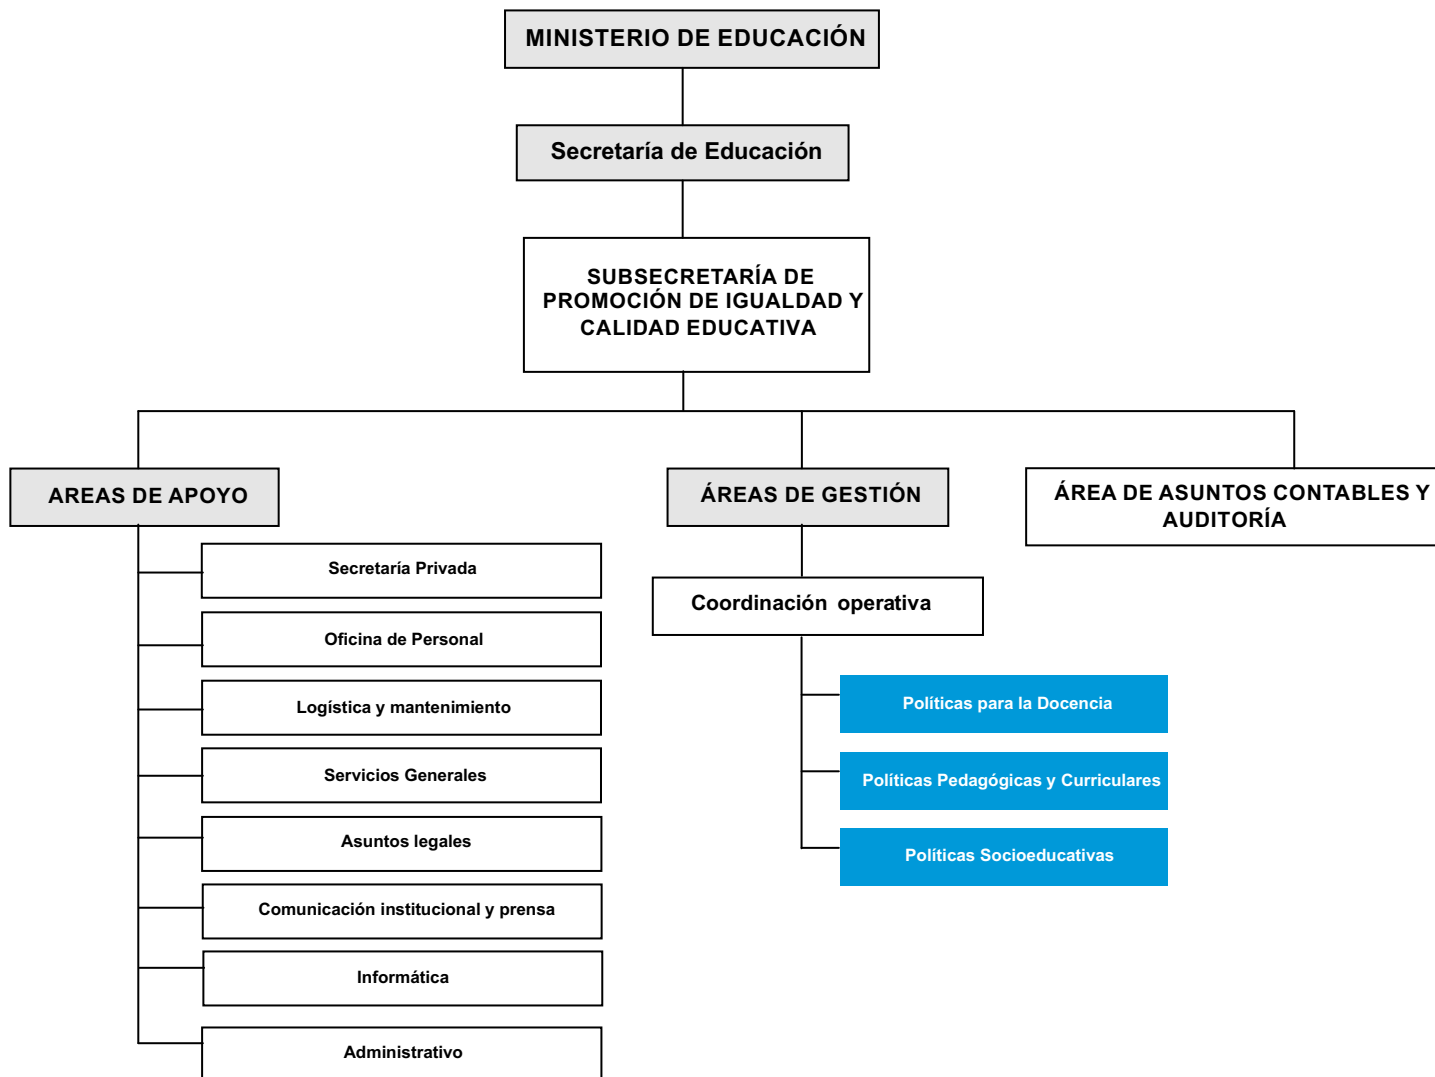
MINISTERIO DE EDUCACIÓN

Secretaría de Educación

SUBSECRETARÍA DE PROMOCIÓN DE IGUALDAD Y CALIDAD EDUCATIVA

AREAS DE APOYO

Secretaría Privada

Oficina de Personal

Logística y mantenimiento

Servicios Generales

Asuntos legales

Comunicación institucional y prensa

Informática

Administrativo

ÁREAS DE GESTIÓN

Coordinación operativa

Políticas para la Docencia

Políticas Pedagógicas y Curriculares

Políticas Socioeducativas

ÁREA DE ASUNTOS CONTABLES Y AUDITORÍA